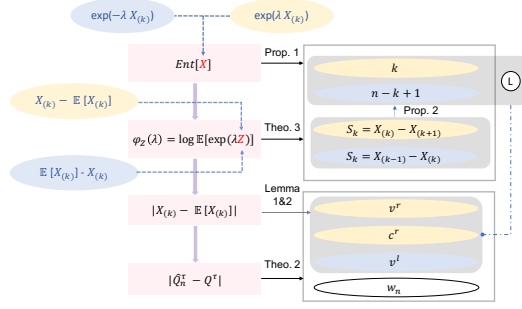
$\exp(-\lambda X_{(k)})$

$\exp(\lambda X_{(k)})$

$Ent[X]$

Prop. 1

$k$

$n-k+1$

L

$X_{(k)} - \mathbb{E}[X_{(k)}]$

Prop. 2

$\varphi_Z(\lambda) = \log \mathbb{E}[\exp(\lambda Z)]$

Theo. 3

$S_k = X_{(k)} - X_{(k+1)}$

$S_k = X_{(k-1)} - X_{(k)}$

$\mathbb{E}[X_{(k)}] - X_{(k)}$

Lemma 1&2

$|X_{(k)} - \mathbb{E}[X_{(k)}]|$

$v^r$

$c^r$

$v^l$

$|\hat{Q}_n^\tau - Q^\tau|$

Theo. 2

$w_n$